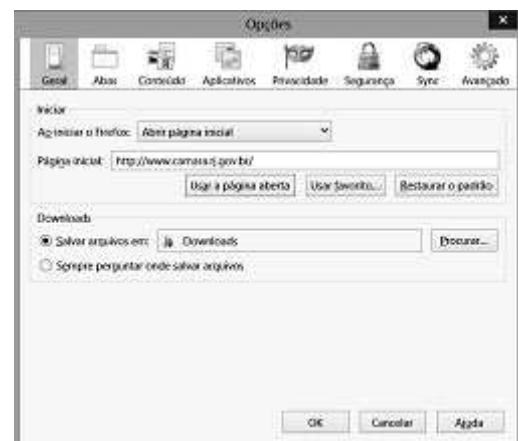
Opções

Geral Abas Conteúdo Aplicativos Privacidade Segurança Sync Avançado

Iniciar
Ao iniciar o Firefox: Abrir página inicial
Página inicial: http://www.camara.rj.gov.br/
Usar a página aberta Usar favorito... Restaurar o padrão

Downloads
Salvar arquivos em: Downloads Procurar...
Sempre perguntar onde salvar arquivos

OK Cancelar Ajuda